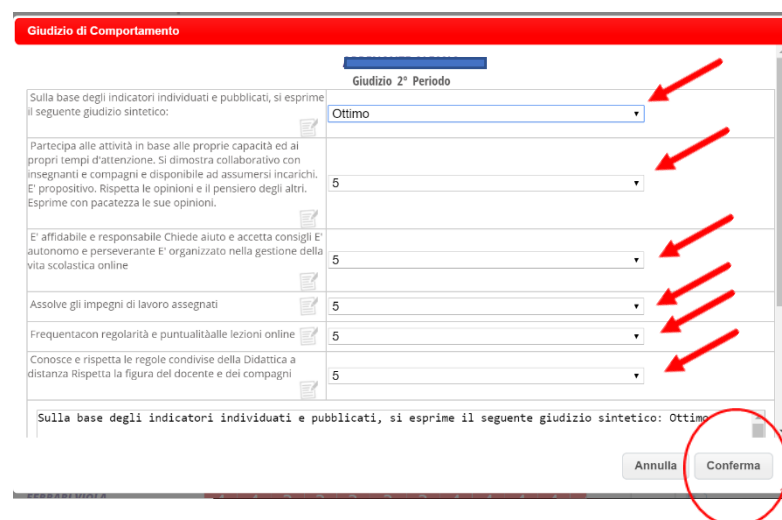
Giudizio di Comportamento

Giudizio 2° Periodo

| | |
|---|---|
| Sulla base degli indicatori individuati e pubblicati, si esprime il seguente giudizio sintetico: | Ottimo |
| Partecipa alle attività in base alle proprie capacità ed ai propri tempi d'attenzione. Si dimostra collaborativo con insegnanti e compagni e disponibile ad assumersi incarichi. E' propositivo. Rispetta le opinioni e il pensiero degli altri. Esprime con pacatezza le sue opinioni. | 5 |
| E' affidabile e responsabile Chiede aiuto e accetta consigli E' autonomo e perseverante E' organizzato nella gestione della vita scolastica online | 5 |
| Assolve gli impegni di lavoro assegnati | 5 |
| Frequentacon regolarità e puntualitàalle lezioni online | 5 |
| Conosce e rispetta le regole condivise della Didattica a distanza Rispetta la figura del docente e dei compagni | 5 |

Sulla base degli indicatori individuati e pubblicati, si esprime il seguente giudizio sintetico: Ottimo

Annulla Conferma